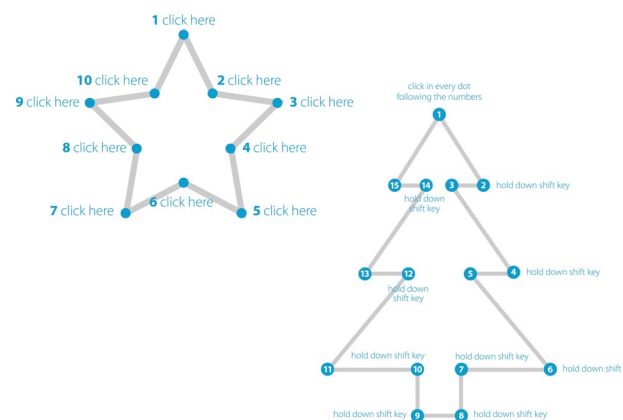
1 click here

10 click here

2 click here

9 click here

3 click here

8 click here

4 click here

6 click here

7 click here

5 click here

click in every dot following the numbers

1

15

14

3

2

hold down shift key

hold down shift key

13

12

5

4

hold down shift key

hold down shift key

hold down shift key

hold down shift key

11

10

7

6

hold down shift

hold down shift key

9

8

hold down shift key